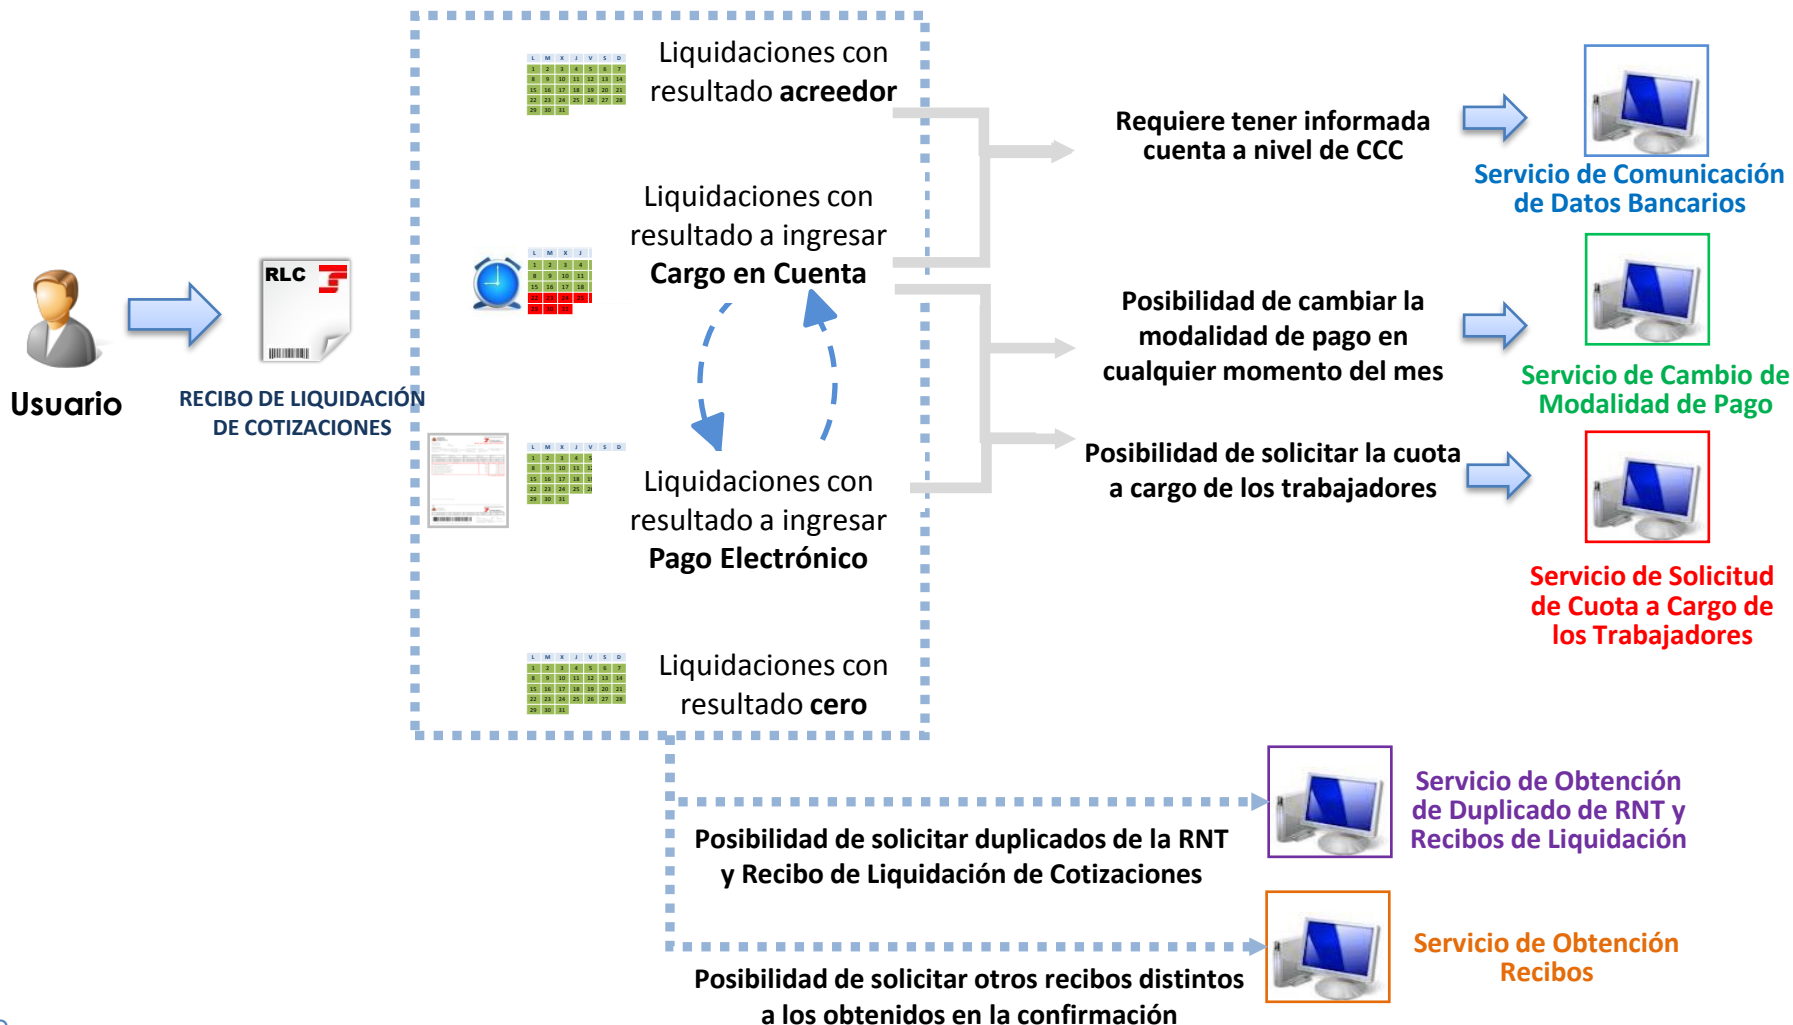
Usuario

RLC

RECIBO DE LIQUIDACIÓN DE COTIZACIONES

Liquidaciones con resultado **acreedor**

Liquidaciones con resultado a ingresar **Cargo en Cuenta**

Liquidaciones con resultado a ingresar **Pago Electrónico**

Liquidaciones con resultado **cero**

Requiere tener informada cuenta a nivel de CCC

Servicio de Comunicación de Datos Bancarios

Posibilidad de cambiar la modalidad de pago en cualquier momento del mes

Servicio de Cambio de Modalidad de Pago

Posibilidad de solicitar la cuota a cargo de los trabajadores

Servicio de Solicitud de Cuota a Cargo de los Trabajadores

Posibilidad de solicitar duplicados de la RNT y Recibo de Liquidación de Cotizaciones

Servicio de Obtención de Duplicado de RNT y Recibos de Liquidación

Posibilidad de solicitar otros recibos distintos a los obtenidos en la confirmación

Servicio de Obtención Recibos